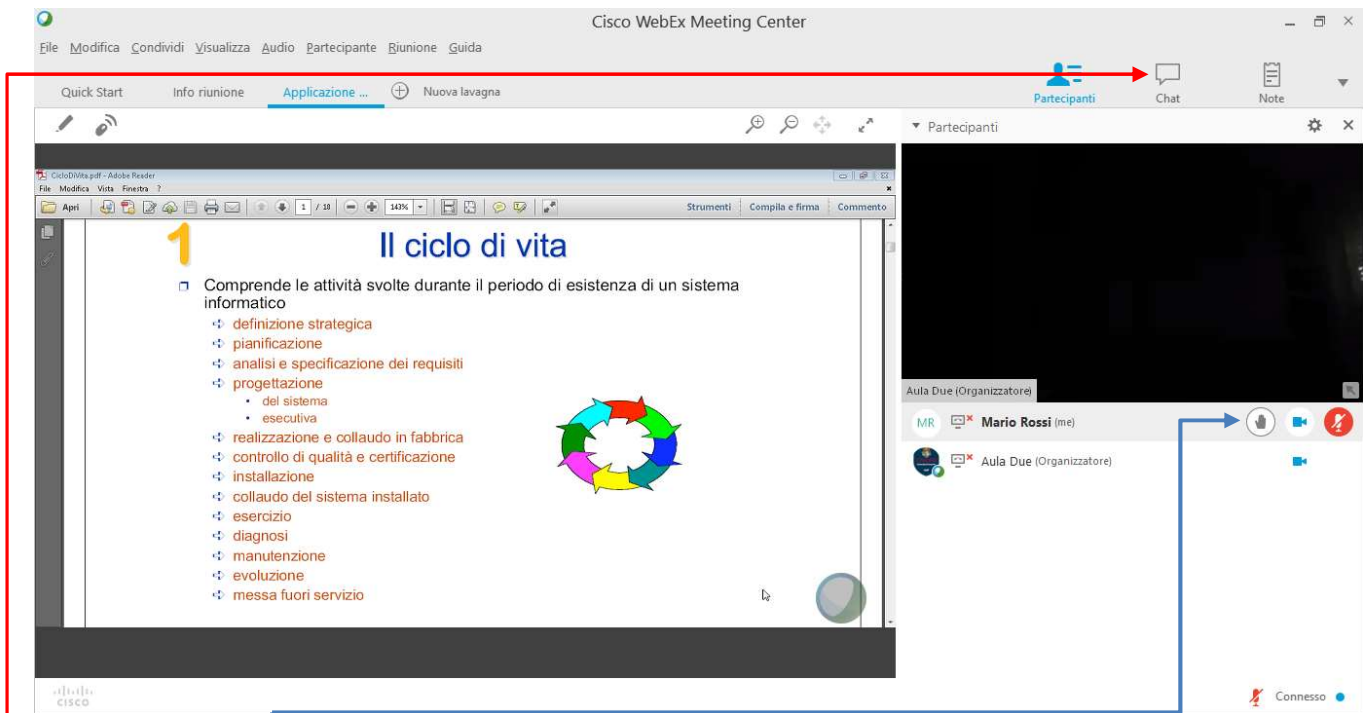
Cisco WebEx Meeting Center

File Modifica Condividi Visualizza Audio Partecipante Riunione Guida

Quick Start Info riunione Applicazione ... Nuova lavagna

Partecipanti Chat Note

▾ Partecipanti

CicloDiVita.pdf - Adobe Reader
File Modifica Vista Finestra ?
Apri 1 / 18 143% Strumenti Compila e firma Commento

1 Il ciclo di vita

Comprende le attività svolte durante il periodo di esistenza di un sistema informatico

definizione strategica
pianificazione
analisi e specificazione dei requisiti
progettazione
• del sistema
• esecutiva
realizzazione e collaudo in fabbrica
controllo di qualità e certificazione
installazione
collaudo del sistema installato
esercizio
diagnosi
manutenzione
evoluzione
messa fuori servizio

Aula Due (Organizzatore)

MR Mario Rossi (me)

Aula Due (Organizzatore)

cisco

Connesso